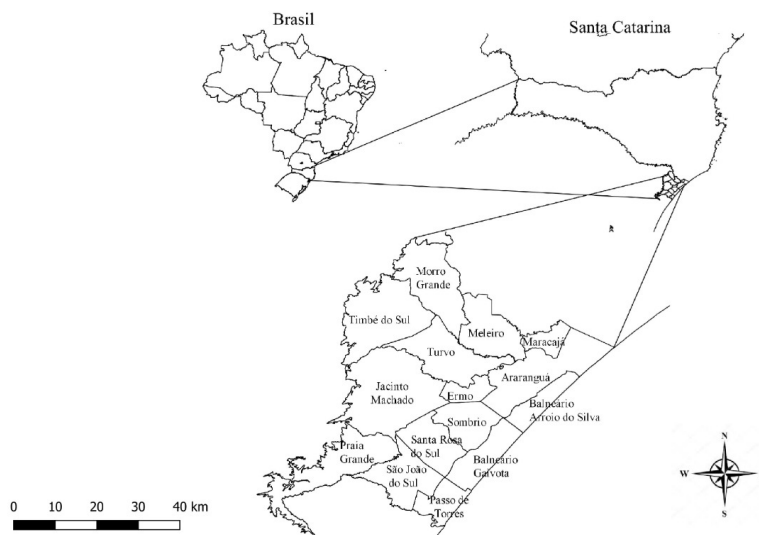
Brasil

Santa Catarina

Morro Grande

Timbé do Sul

Meleiro

Maracajá

Turvo

Araranguá

Jacinto Machado

Ermo

Balneário Arroio do Silva

Sombrio

Santa Rosa do Sul

Praia Grande

Balneário Gaivota

São João do Sul

Passo de Torres

N
W
S

0 10 20 30 40 km